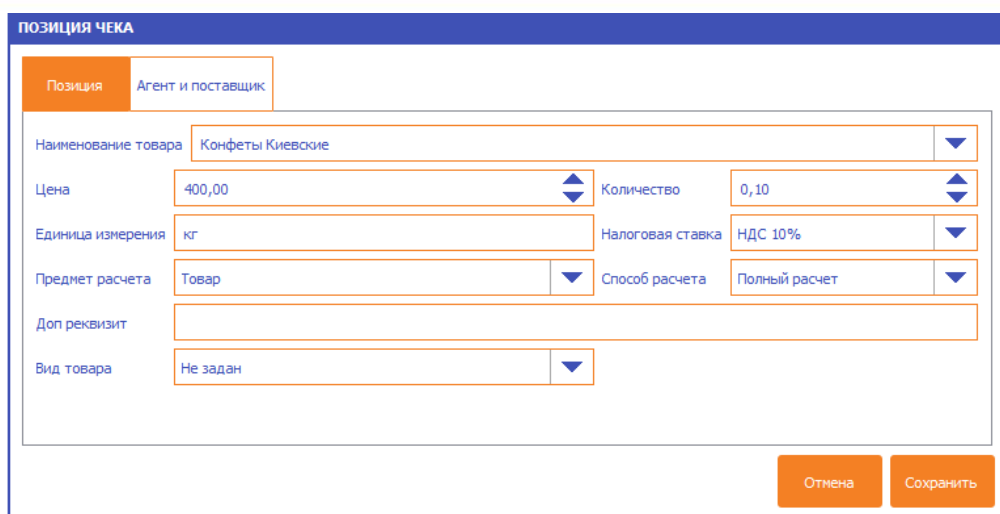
ПОЗИЦИЯ ЧЕКА

Позиция

Агент и поставщик

Наименование товара
Конфеты Киевские

Цена
400,00

Количество
0,10

Единица измерения
кг

Налоговая ставка
НДС 10%

Предмет расчета
Товар

Способ расчета
Полный расчет

Доп реквизит

Вид товара
Не задан

Отмена

Сохранить